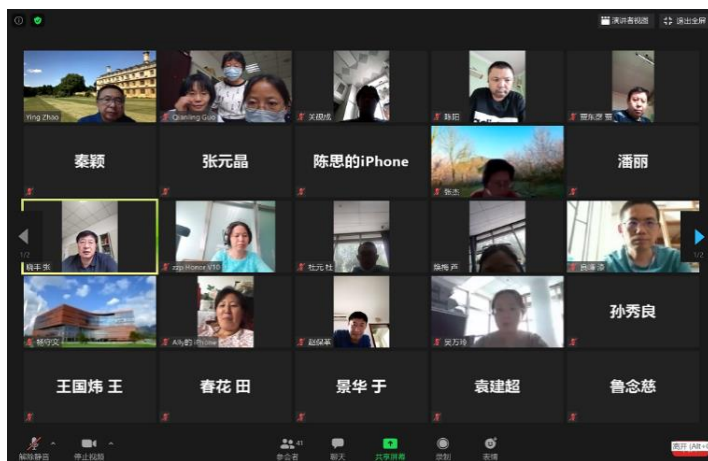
演讲者视图 退出全屏

Ying Zhao
Qianling Guo
关胜成
陈阳
曹东贤 曹

秦颖
张元晶
陈思的iPhone
张杰
潘丽

晓丰 张
zzp Honor V10
牡元 杜
焕梅 芦
吕潘 吕

1/2
1/2

杨守文
Ally的 iPhone
赵保军
吴万玲
孙秀良

王国炜 王
春花 田
景华 于
袁建超
鲁念慈

解除静音
停止视频
参会者 41
聊天
共享屏幕
录制
表情
离开 (Alt+Q)